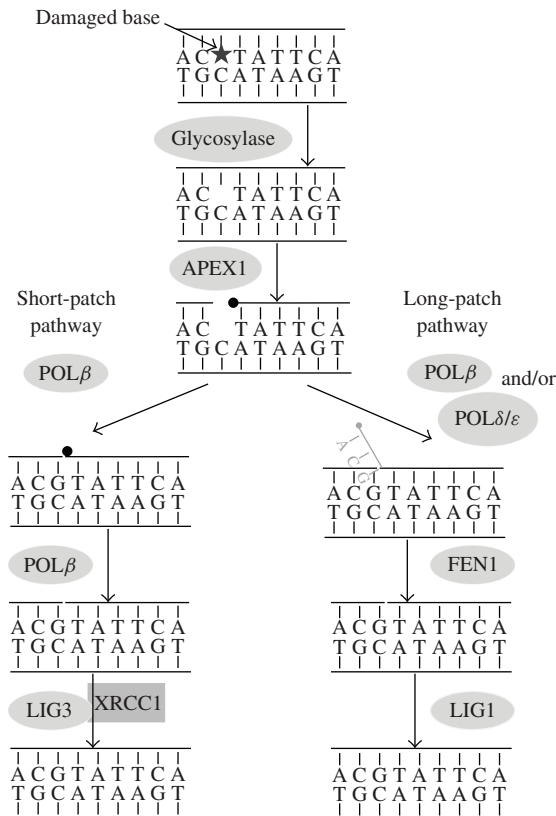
Damaged base

AC★TATTCA
TGCATAAGT

Glycosylase

AC TATTCA
TGCATAAGT

APEX1

Short-patch pathway

Long-patch pathway

AC TATTCA
TGCATAAGT

POL$\beta$

POL$\beta$ and/or

POL$\delta/\varepsilon$

ACGTATTCA
TGCATAAGT

ACG
ACGTATTCA
TGCATAAGT

POL$\beta$

FEN1

ACGTATTCA
TGCATAAGT

ACGTATTCA
TGCATAAGT

LIG3

XRCC1

LIG1

ACGTATTCA
TGCATAAGT

ACGTATTCA
TGCATAAGT